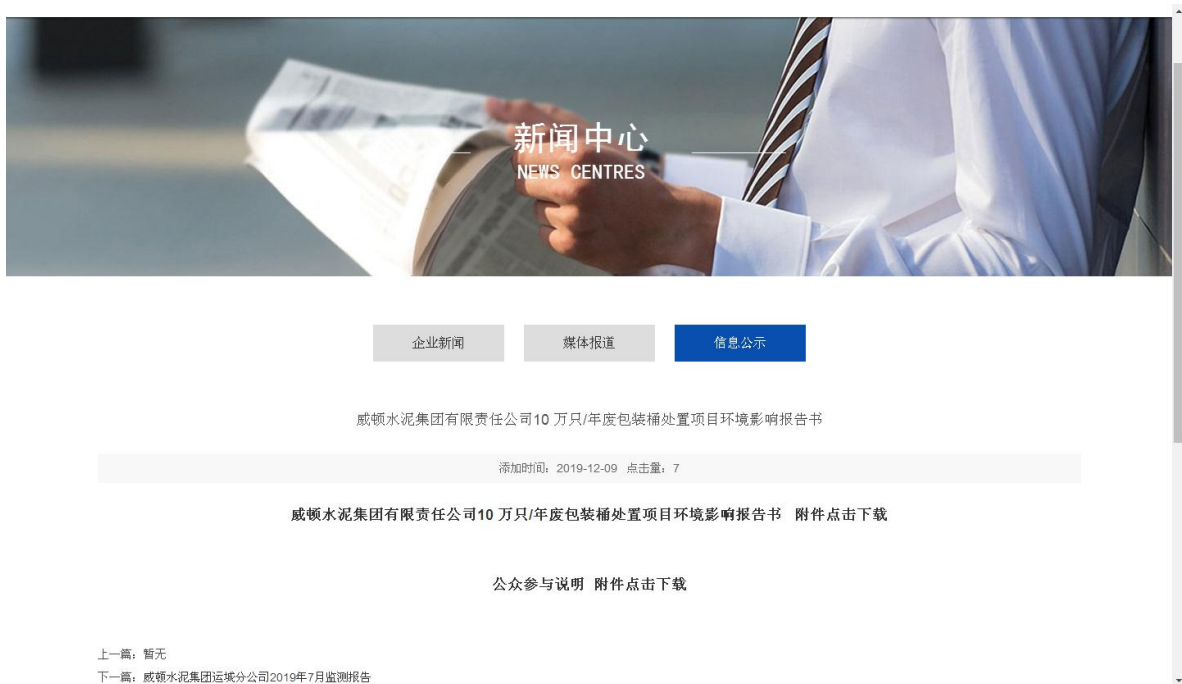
新闻中心
NEWS CENTRES

企业新闻
媒体报道
信息公示

威顿水泥集团有限责任公司10 万只/年废包装桶处置项目环境影响报告书

添加时间：2019-12-09 点击量：7

威顿水泥集团有限责任公司10 万只/年废包装桶处置项目环境影响报告书 附件点击下载

公众参与说明 附件点击下载

上一篇：暂无
下一篇：威顿水泥集团运城分公司2019年7月监测报告